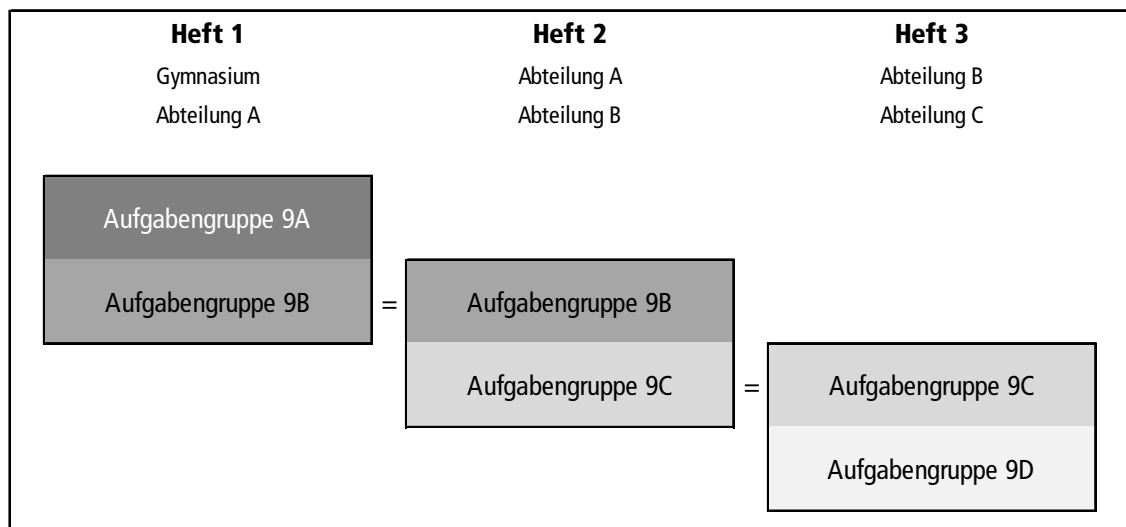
Heft 1
Gymnasium
Abteilung A

Heft 2
Abteilung A
Abteilung B

Heft 3
Abteilung B
Abteilung C

Aufgabengruppe 9A
Aufgabengruppe 9B

=

Aufgabengruppe 9B
Aufgabengruppe 9C

=

Aufgabengruppe 9C
Aufgabengruppe 9D